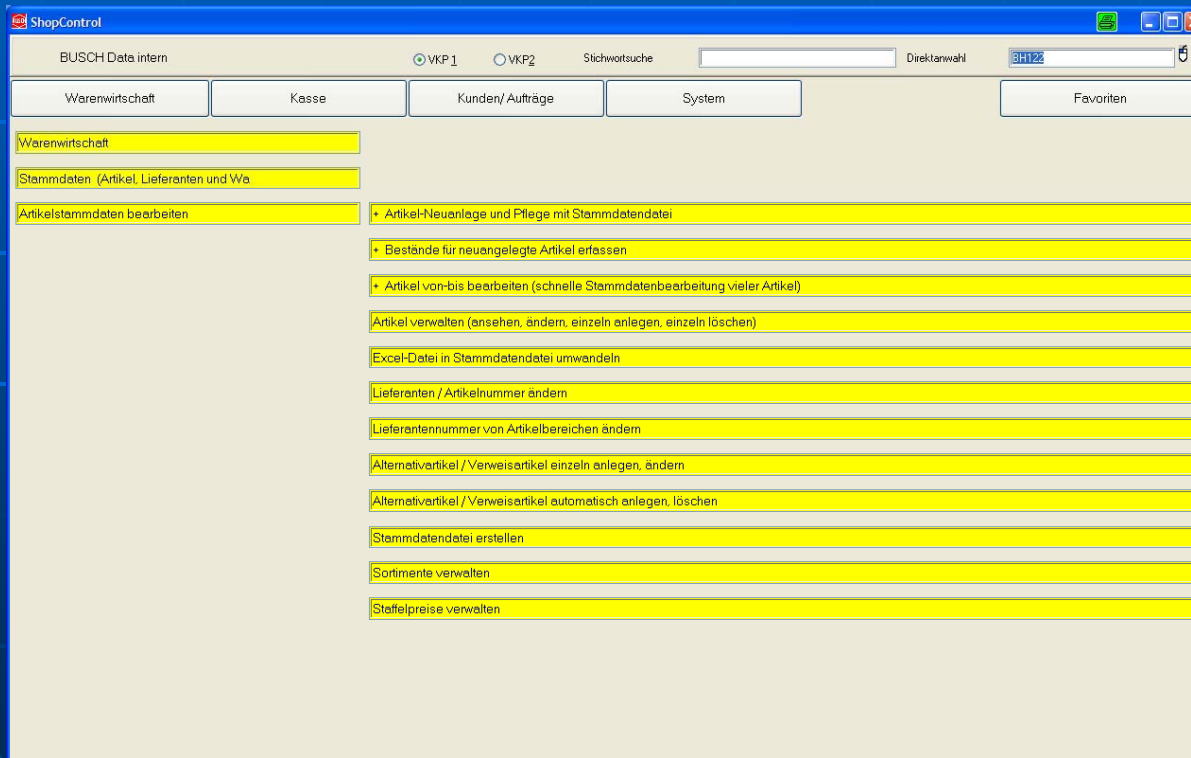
ShopControl

BUSCH Data intern

VKP1 VKP2 Stichwortsuche Direktanwahl BH122

Warenwirtschaft | Kasse | Kunden/ Aufträge | System | Favoriten

Warenwirtschaft

Stammdaten (Artikel, Lieferanten und Wa

Artikelstammdaten bearbeiten

+ Artikel-Neuanlage und Pflege mit Stammdatendatei

+ Bestände für neuangelegte Artikel erfassen

+ Artikel von-bis bearbeiten (schnelle Stammdatenbearbeitung vieler Artikel)

Artikel verwalten (ansehen, ändern, einzeln anlegen, einzeln löschen)

Excel-Datei in Stammdatendatei umwandeln

Lieferanten / Artikelnummer ändern

Lieferantennummer von Artikelbereichen ändern

Alternativartikel / Verweisartikel einzeln anlegen, ändern

Alternativartikel / Verweisartikel automatisch anlegen, löschen

Stammdatendatei erstellen

Sortimente verwalten

Staffelpreise verwalten